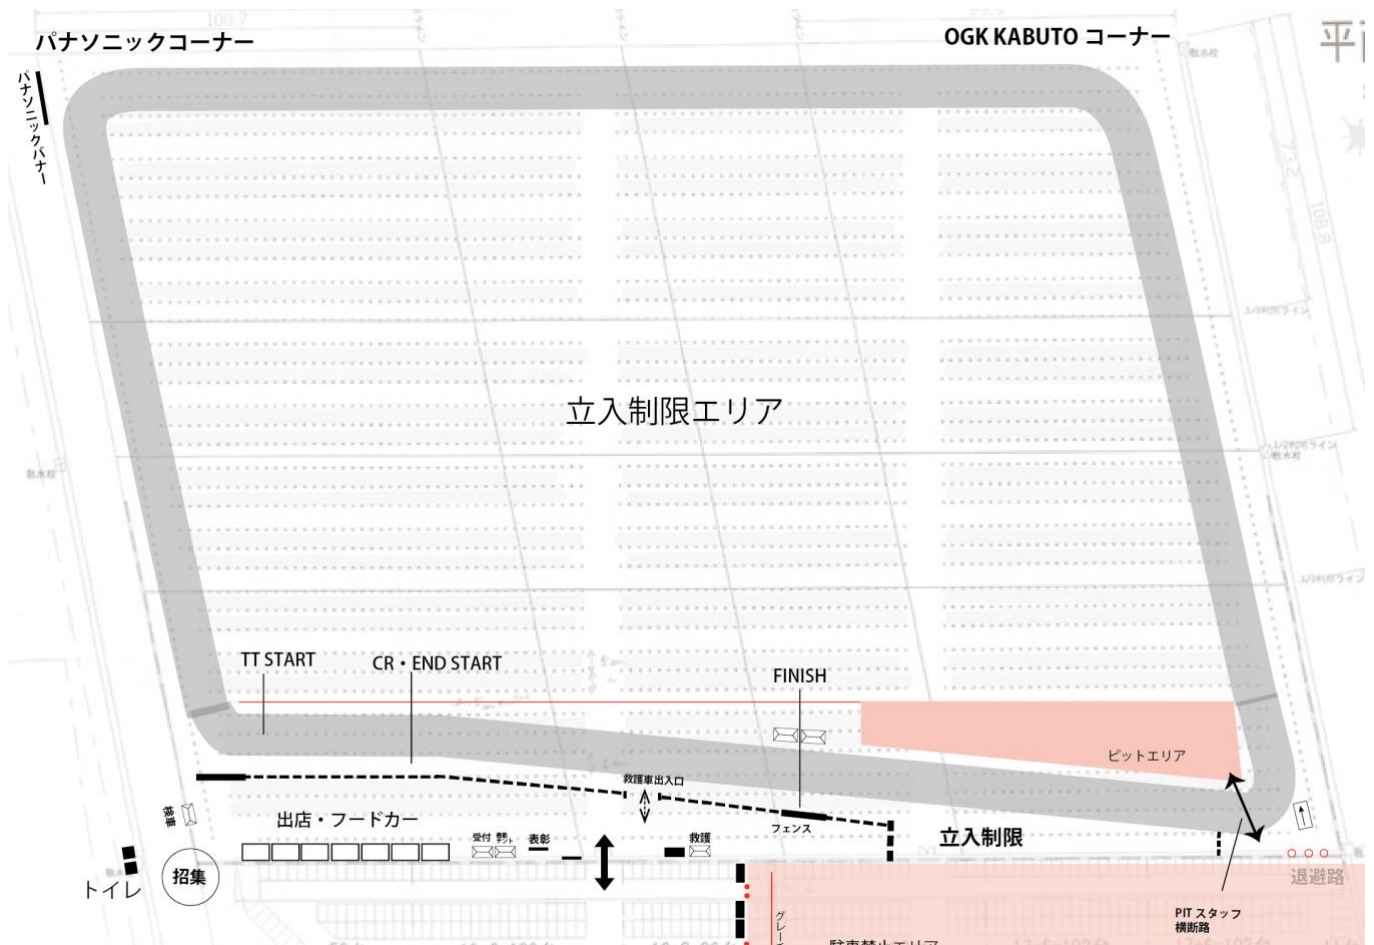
パナソニックコーナー

OGK KABUTO コーナー

平面

パナソニックバナー

立入制限エリア

TT START

CR・END START

FINISH

ピットエリア

救護車出入口

フェンス

立入制限

検車

出店・フードカー

受付

表彰

救護

トイレ

招集

退避路

PIT スタッフ横断路

駐車禁止エリア